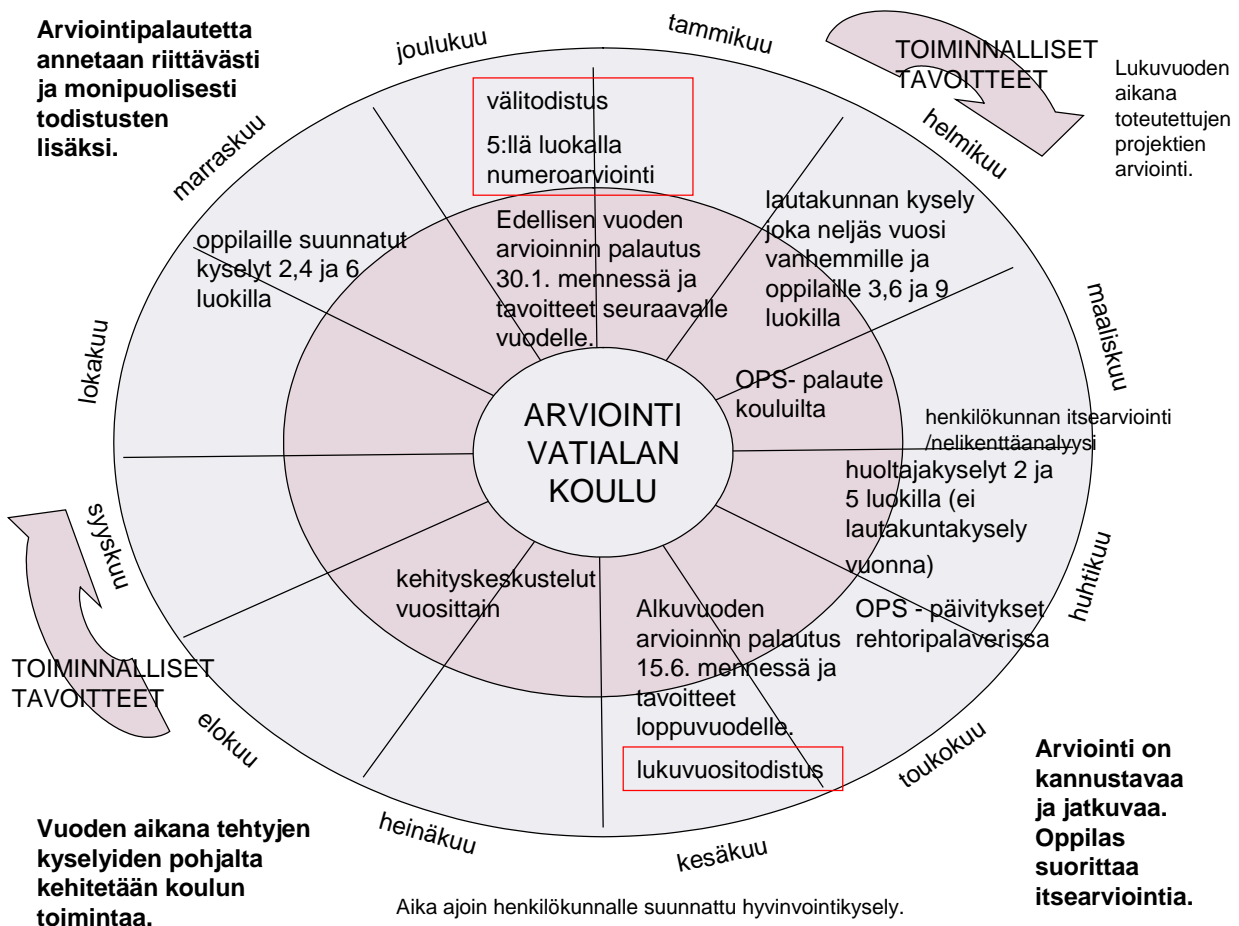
Arviointipalautetta annetaan riittävästi ja monipuolisesti todistusten lisäksi.

joulukuu

tammikuu

TOIMINNALLISET TAVOITTEET

Lukuvuoden aikana toteutettujen projektien arviointi.

helmikuu

marraskuu

välitodistus

5:llä luokalla numeroarviointi

Edellisen vuoden arvioinnin palautus 30.1. mennessä ja tavoitteet seuraavalle vuodelle.

lautakunnan kysely joka neljäs vuosi vanhemmille ja oppilaille 3,6 ja 9 luokilla

oppilaille suunnatut kyselyt 2,4 ja 6 luokilla

maaliskuu

lokakuu

OPS- palaute kouluilta

ARVIOINTI VATIALAN KOULU

henkilökunnan itsearviointi /nelikenttäanalyysi

huoltajakyselyt 2 ja 5 luokilla (ei lautakuntakysely vuonna)

syyskuu

huhtikuu

kehityskeskustelut vuosittain

Alkuvuoden arvioinnin palautus 15.6. mennessä ja tavoitteet loppuvuodelle.

OPS - päivitykset rehtoripalaverissa

TOIMINNALLISET TAVOITTEET

elokuu

lukuvuositodistus

toukokuu

Arviointi on kannustavaa ja jatkuvaa. Oppilas suorittaa itsearviointia.

heinäkuu

kesäkuu

Vuoden aikana tehtyjen kyselyiden pohjalta kehitetään koulun toimintaa.

Aika ajoin henkilökunnalle suunnattu hyvinvointikysely.